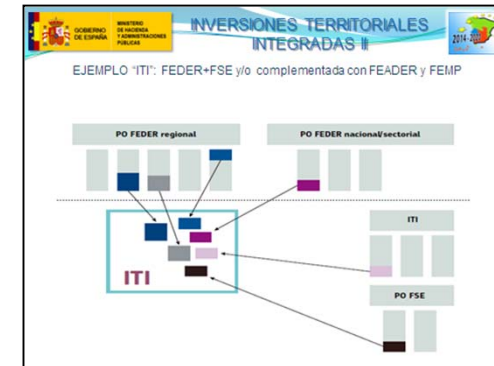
GOBIERNO DE ESPAÑA
MINISTERIO DE HACIENDA Y ADMINISTRACIONES PÚBLICAS

INVERSIONES TERRITORIALES INTEGRADAS II

2014-2020

EJEMPLO "ITI": FEDER+FSE y/o complementada con FEADER y FEMP

PO FEDER regional

PO FEDER nacional/sectorial

ITI

ITI

PO FSE